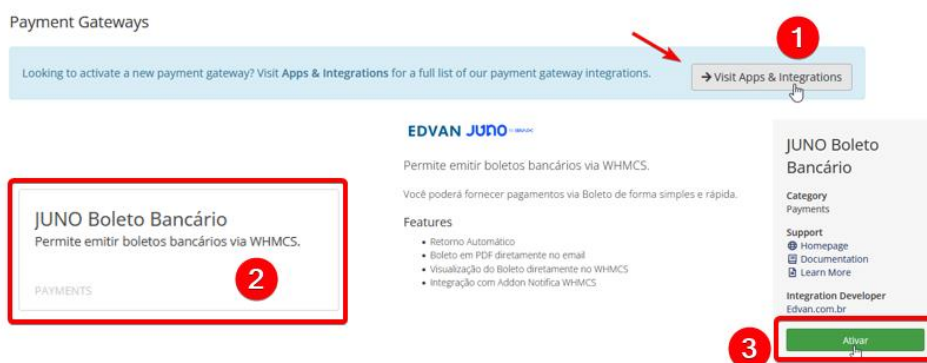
Payment Gateways

Looking to activate a new payment gateway? Visit **Apps & Integrations** for a full list of our payment gateway integrations.

→ Visit Apps & Integrations

1

EDVAN JUNO

Permite emitir boletos bancários via WHMCS.

Você poderá fornecer pagamentos via Boleto de forma simples e rápida.

Features

- Retorno Automático
- Boleto em PDF diretamente no email
- Visualização do Boleto diretamente no WHMCS
- Integração com Addon Notifica WHMCS

JUNO Boleto Bancário
Permite emitir boletos bancários via WHMCS.

PAYMENTS

2

JUNO Boleto Bancário

Category
Payments

Support
Homepage
Documentation
Learn More

Integration Developer
Edvan.com.br

3

Ativar